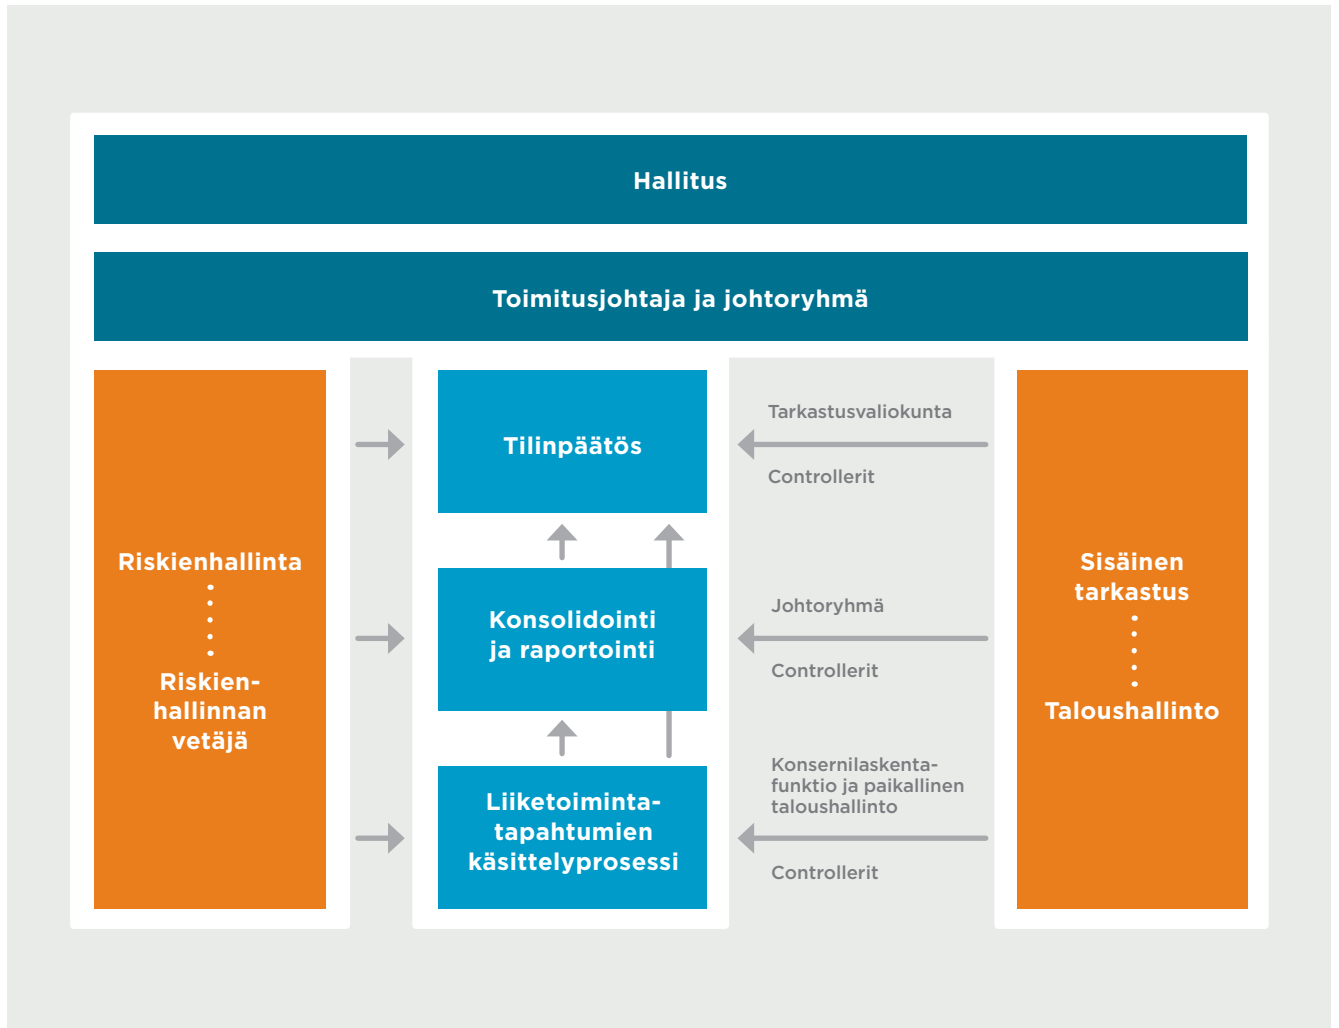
Hallitus

Toimitusjohtaja ja johtoryhmä

Riskienhallinta

Riskienhallinnan vetäjä

Tilinpäätös

Konsolidointi ja raportointi

Liiketoimintatapahtumien käsittelyprosessi

Tarkastusvaliokunta

Controllerit

Johtoryhmä

Controllerit

Konsernilaskentafunktio ja paikallinen taloushallinto

Controllerit

Sisäinen tarkastus

Taloushallinto